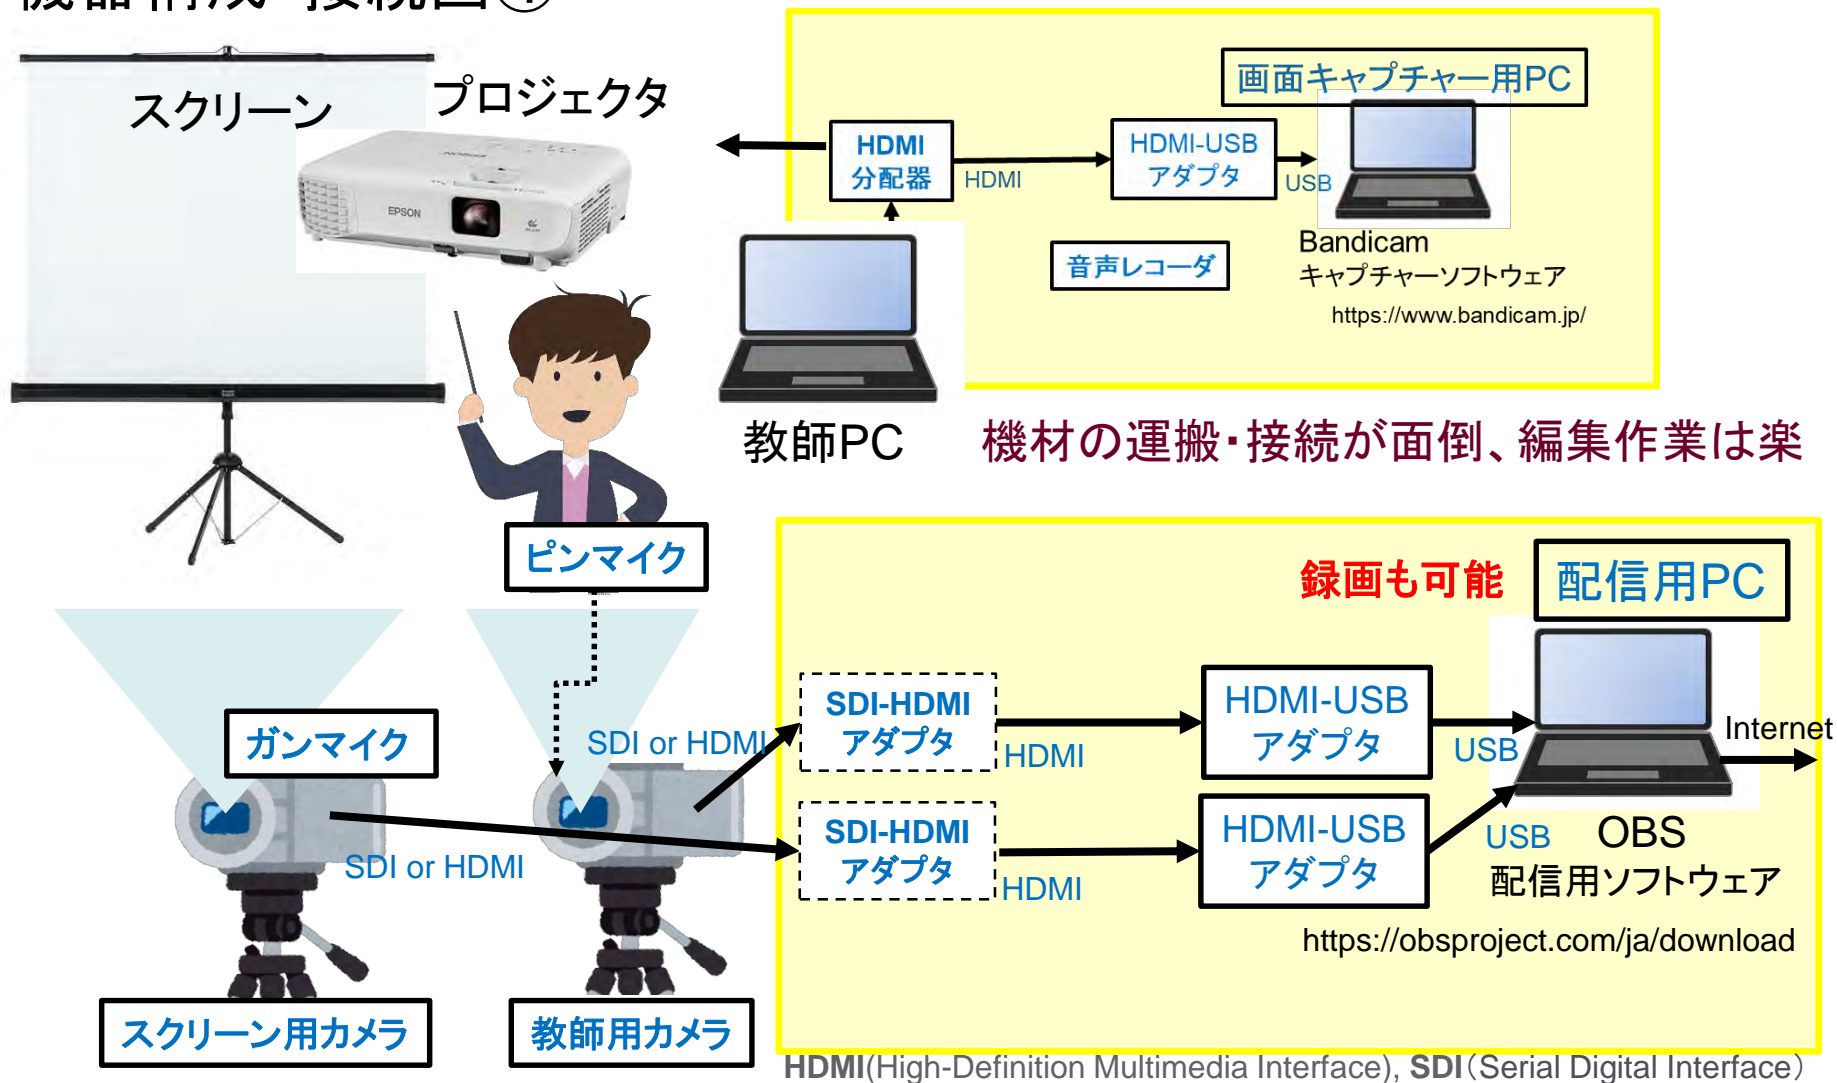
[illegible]

スクリーン

プロジェクタ

EPSON

画面キャプチャー用PC

HDMI 分配器

HDMI

HDMI-USB アダプタ

USB

Bandicam
キャプチャーソフトウェア
https://www.bandicam.jp/

音声レコーダ

教師PC

機材の運搬・接続が面倒、編集作業は楽

ピンマイク

録画も可能

配信用PC

ガンマイク

SDI or HDMI

SDI-HDMI アダプタ

HDMI

HDMI-USB アダプタ

USB

Internet

SDI or HDMI

SDI-HDMI アダプタ

HDMI

HDMI-USB アダプタ

USB

OBS
配信用ソフトウェア

https://obsproject.com/ja/download

スクリーン用カメラ

教師用カメラ

HDMI(High-Definition Multimedia Interface), SDI(Serial Digital Interface)